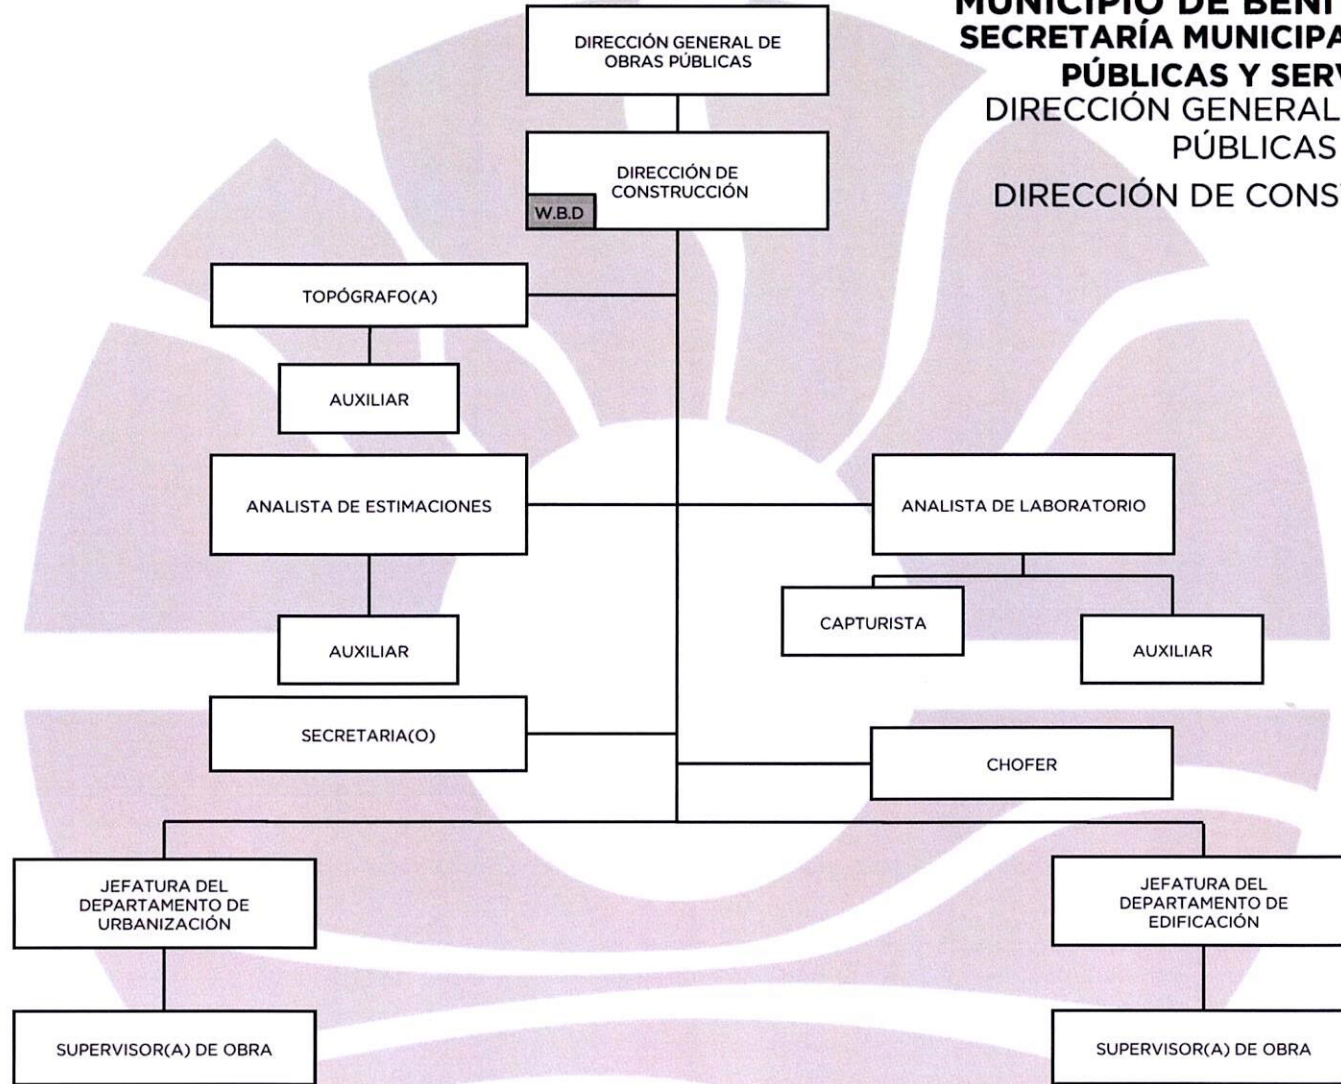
MUNICIPIO DE BENI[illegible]
SECRETARÍA MUNICIPA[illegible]
PÚBLICAS Y SERV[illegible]
DIRECCIÓN GENERAL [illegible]
PÚBLICAS
DIRECCIÓN DE CONS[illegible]

DIRECCIÓN GENERAL DE OBRAS PÚBLICAS

DIRECCIÓN DE CONSTRUCCIÓN

W.B.D

TOPÓGRAFO(A)

AUXILIAR

ANALISTA DE ESTIMACIONES

ANALISTA DE LABORATORIO

CAPTURISTA

AUXILIAR

AUXILIAR

SECRETARIA(O)

CHOFER

JEFATURA DEL DEPARTAMENTO DE URBANIZACIÓN

JEFATURA DEL DEPARTAMENTO DE EDIFICACIÓN

SUPERVISOR(A) DE OBRA

SUPERVISOR(A) DE OBRA